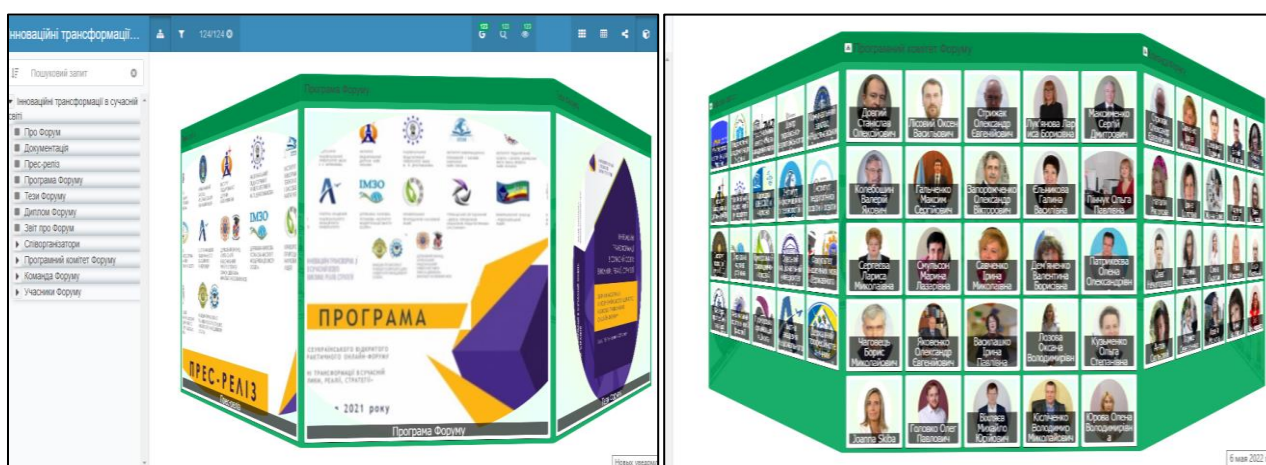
Інноваційні трансформації...

124/124

Пошуковий запит

Інноваційні трансформації в сучасні світі

Про Форум
Документація
Прес-реліз
Програма Форуму
Тези Форуму
Диплом Форуму
Звіт про Форум
Співорганізатори
Програмний комітет Форуму
Команда Форуму
Учасники Форуму

Програма Форуму

IMЗО

IMЗО

ПРОГРАМА

ПРЕС-РЕЛІЗ

2021 року

Програма Форуму

Нових уведом

Програмний комітет Форуму

Догвий Станіслав Олексійович

Ліговий Оксен Васильович

Отрохак Олександр Євгенійович

Луцанова Лариса Борисівна

Максименко Сергій Дмитрович

Колесишин Валерій Якович

Гальченко Максим Сергійович

Запорожченко Олександр Вікторович

Ельникова Галина Василівна

Пьянюк Ольга Павлівна

Сергеєва Лариса Миколаївна

Смульсон Марина Лазарівна

Савченко Ірина Миколаївна

Дем'яненко Валентина Борисівна

Патрикеєва Олена Олександрівна

Чаговець Борис Михайлович

Яковенко Олександр Євгенійович

Василашко Ірина Павлівна

Лозова Оксана Володимирівна

Кузьменко Ольга Степанівна

Joanna Skiba

Головко Олег Павлович

Вовдяк Михайло Юрійович

Кісліченко Володимир Миколайович

Юрова Олена Володимирівна

6 мая 2022